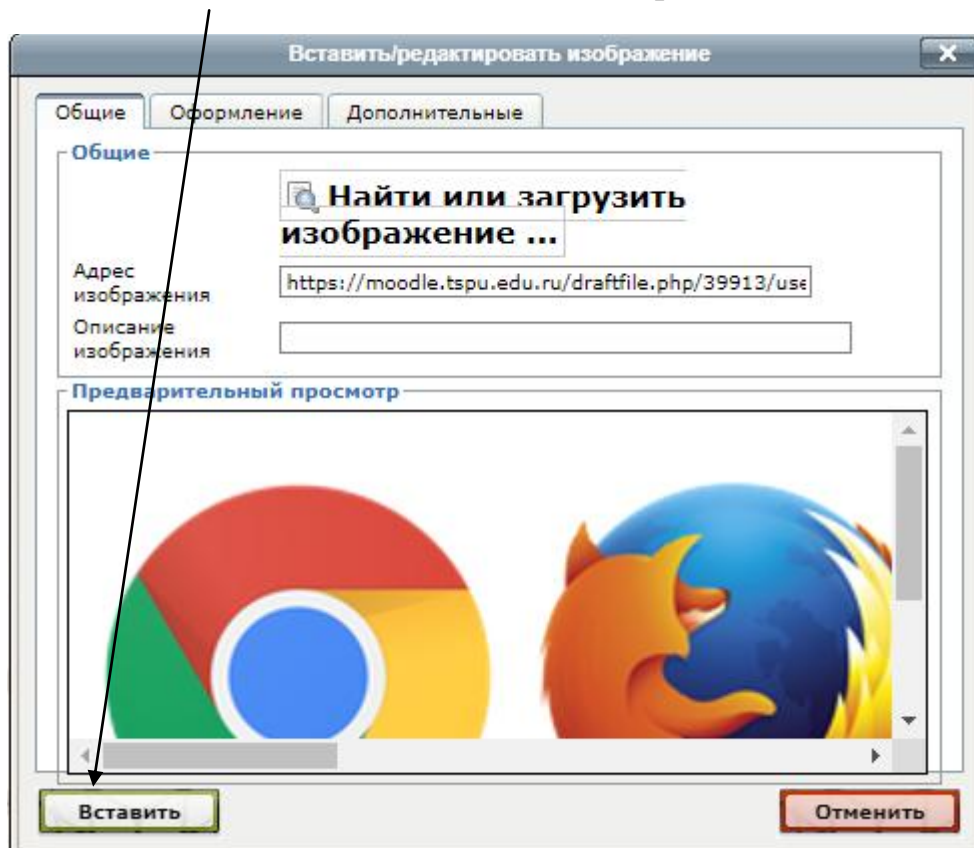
Вставить/редактировать изображение

Общие | Оформление | Дополнительные

Общие

Найти или загрузить изображение ...

Адрес изображения https://moodle.tspu.edu.ru/draftfile.php/39913/use

Описание изображения

Предварительный просмотр

Вставить

Отменить